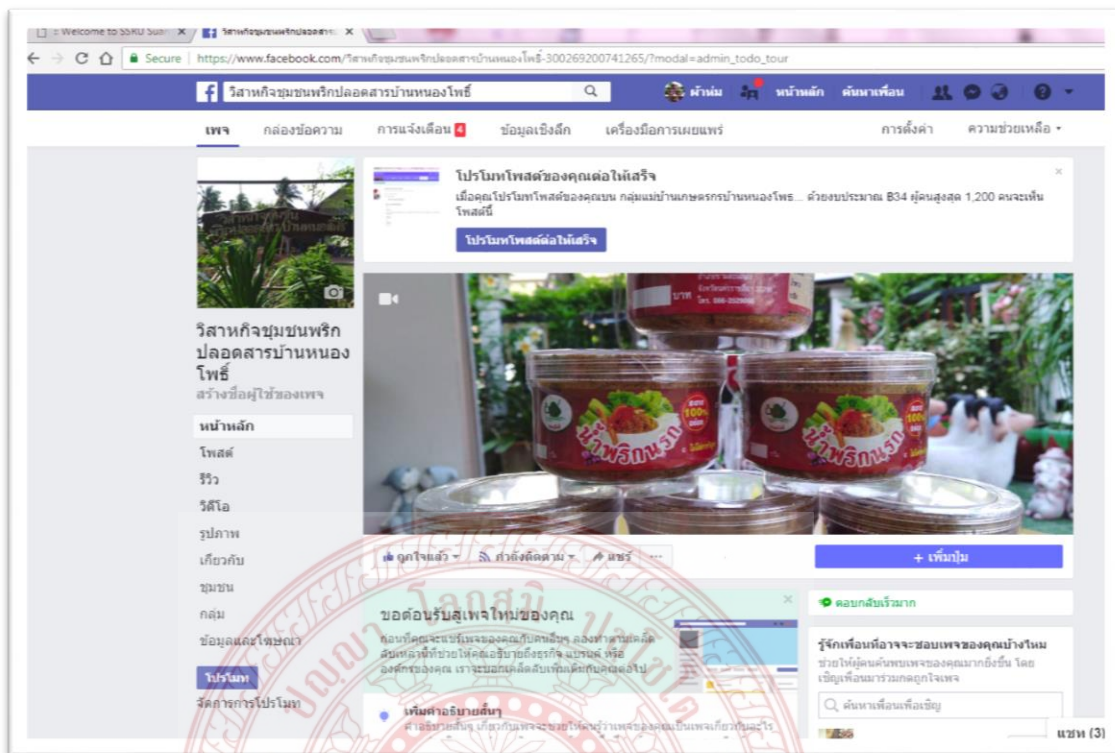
Welcome to SSRU Sun ×
วิสาหกิจชุมชนพริกปลอดสาร ×

Secure | https://www.facebook.com/วิสาหกิจชุมชนพริกปลอดสารบ้านหนองโพธิ์-300269200741265/?modal=admin_todo_tour

วิสาหกิจชุมชนพริกปลอดสารบ้านหนองโพธิ์

ผ้าห่ม หน้าหลัก ค้นหาเพื่อน

เพจ กล่องข้อความ การแจ้งเตือน 4 ข้อมูลเชิงลึก เครื่องมือการเผยแพร่ การตั้งค่า ความช่วยเหลือ

โปรโมทโพสต์ของคุณต่อให้เสร็จ

เมื่อคุณโปรโมทโพสต์ของคุณบน กลุ่มแม่บ้านเกษตรกรบ้านหนองโพธ... ด้วยงบประมาณ ฿34 ผู้คนสูงสุด 1,200 คนจะเห็นโพสต์นี้

โปรโมทโพสต์ต่อให้เสร็จ

วิสาหกิจชุมชนพริกปลอดสารบ้านหนองโพธิ์

สร้างชื่อผู้ใช้ของเพจ

หน้าหลัก
โพสต์
รีวิว
วิดีโอ
รูปภาพ
เกี่ยวกับ
ชุมชน
กลุ่ม
ข้อมูลและโฆษณา

โปรโมท
จัดการการโปรโมท

น้ำพริกนรก

ถูกใจแล้ว กำลังติดตาม แชร์

+ เพิ่มปุ่ม

ขอต้อนรับสู่เพจใหม่ของคุณ

ตอบกลับเร็วมาก

รู้จักเพื่อนที่อาจจะชอบเพจของคุณบ้างไหม

ช่วยให้ผู้คนค้นพบเพจของคุณมากยิ่งขึ้น โดยเชิญเพื่อนมาร่วมกดถูกใจเพจ

ค้นหาเพื่อนเพื่อเชิญ

เพิ่มคำอธิบายสั้นๆ

แชท (3)